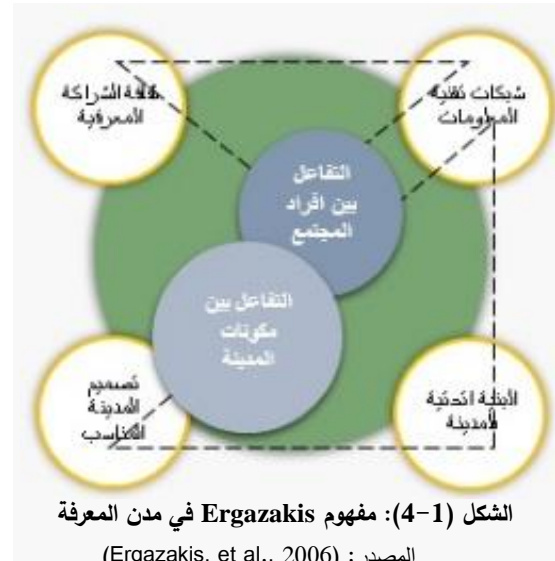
علاقة الشراكة المعرفية

شبكات تقنية المعلومات

التفاعل بين افراد المجتمع

التفاعل بين مكونات المدينة

تصميم المدينة المناسب

البيئة الحديثة للمدينة

الشكل (1-4): مفهوم Ergazakis في مدن المعرفة

المصدر : (Ergazakis, et al., 2006)